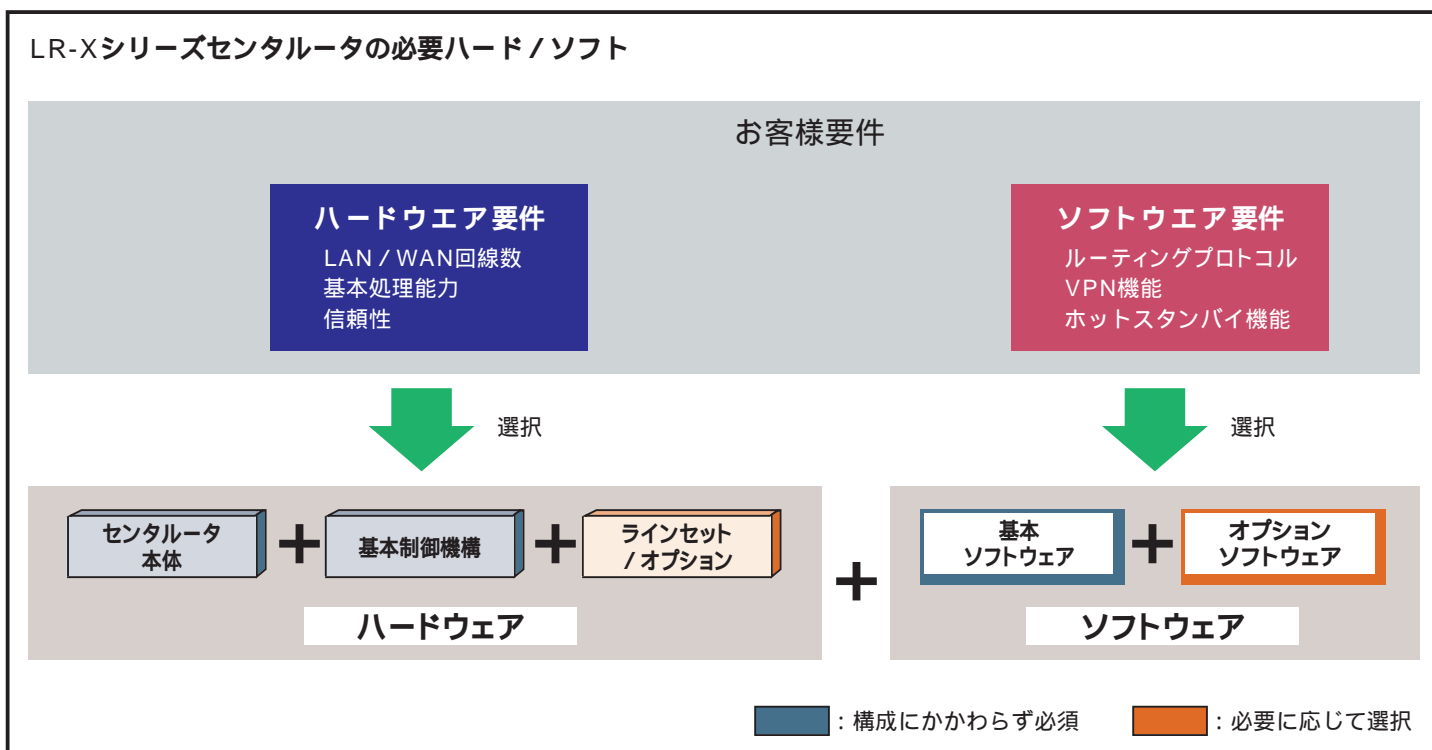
LR-Xシリーズセンタルータの必要ハード / ソフト

お客様要件

ハードウエア要件
LAN / WAN回線数
基本処理能力
信頼性

ソフトウエア要件
ルーティングプロトコル
VPN機能
ホットスタンバイ機能

選択

選択

センタルータ本体 + 基本制御機構 + ラインセット / オプション

ハードウェア

+

基本ソフトウェア + オプションソフトウェア

ソフトウェア

: 構成にかかわらず必須

: 必要に応じて選択